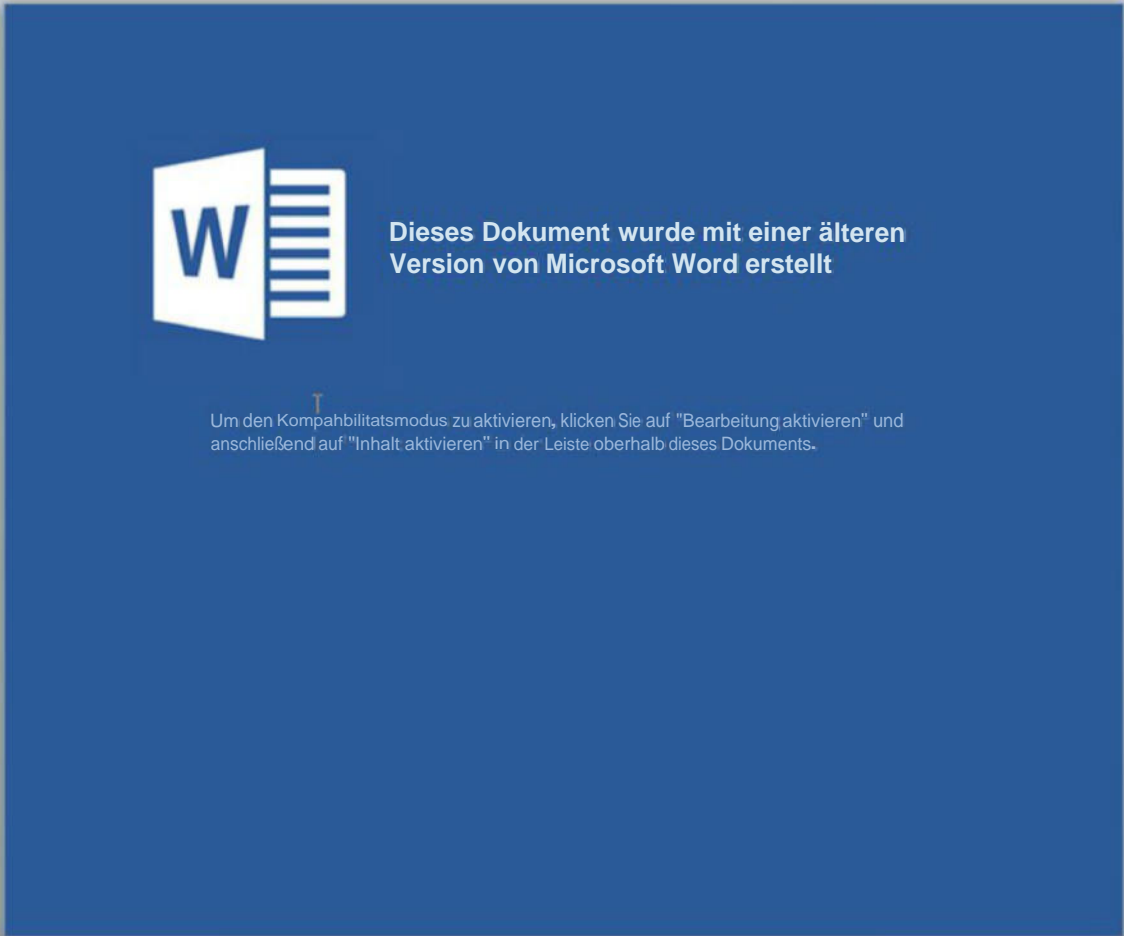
W

Dieses Dokument wurde mit einer älteren Version von Microsoft Word erstellt

Um den Kompahbilitatsmodus zu aktivieren, klicken Sie auf "Bearbeitung aktivieren" und anschließend auf "Inhalt aktivieren" in der Leiste oberhalb dieses Dokuments.